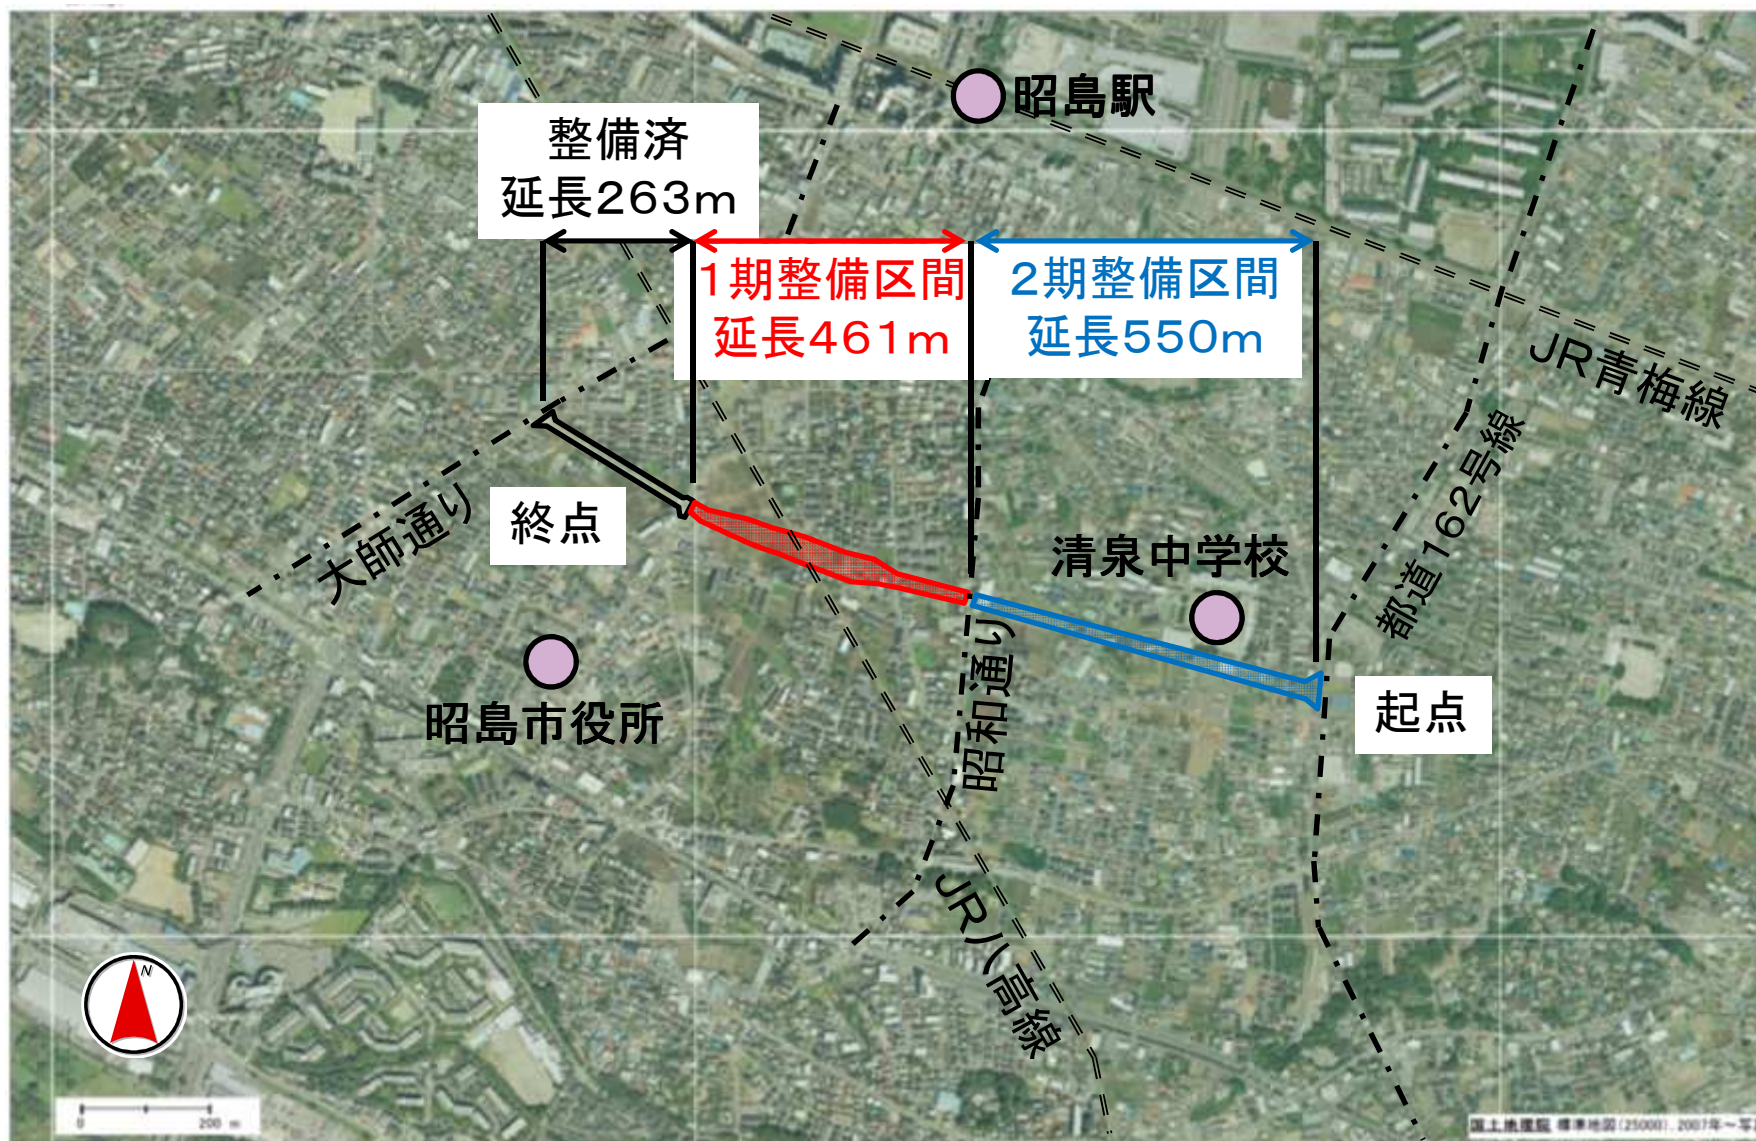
昭島駅

整備済
延長263m

1期整備区間
延長461m

2期整備区間
延長550m

JR青梅線

都道162号線

大師通り

終点

清泉中学校

昭和通り

起点

昭島市役所

JR八高線

N

0 200 m

国土地理院 標準地図(25000) 2007年～写